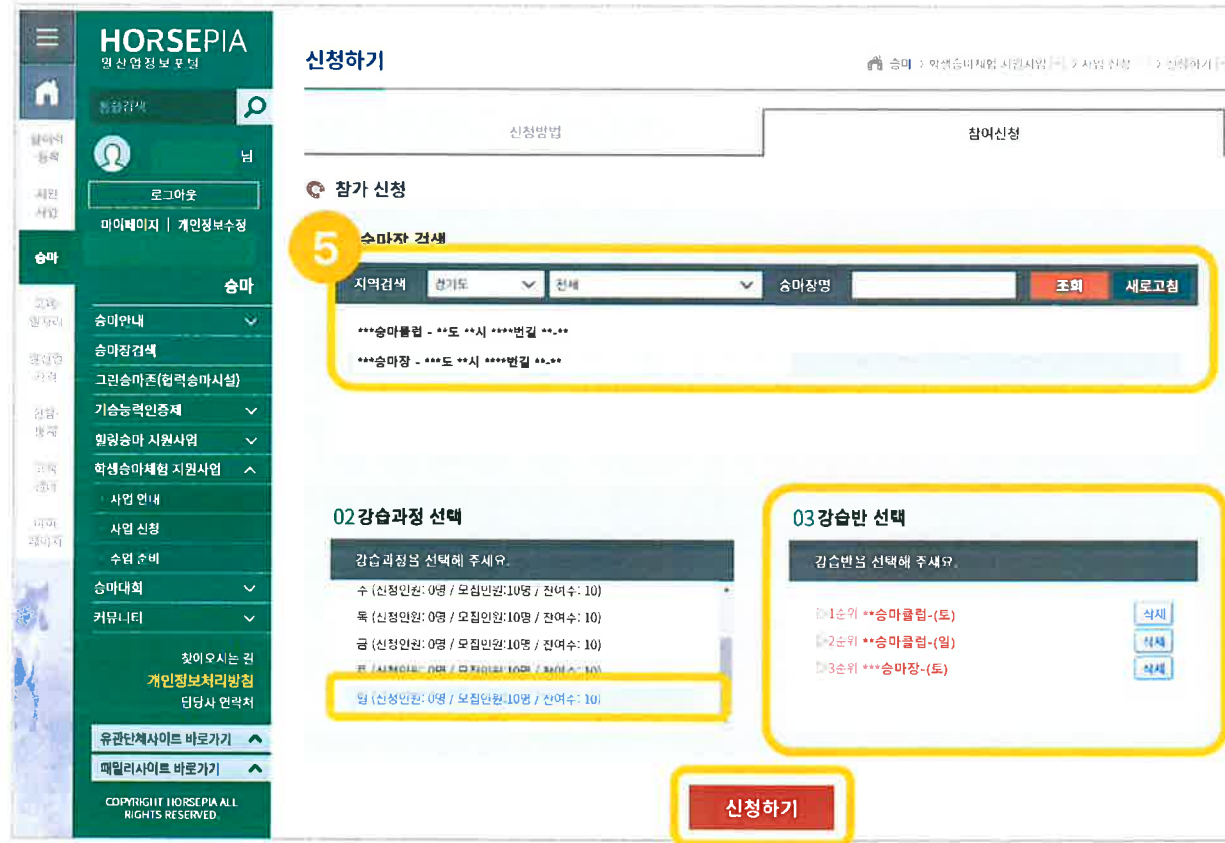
HORSEPIA
말산업정보포털

통합검색

님

로그아웃

마이페이지 | 개인정보수정

승마

승마

승마안내

승마장검색

그린승마존(협력승마시설)

기승능력인증제

힐링승마 지원사업

학생승마체험 지원사업

사업 안내

사업 신청

수업 준비

승마대회

커뮤니티

찾아오시는 길

개인정보처리방침

담당자 연락처

유관단체사이트 바로가기

패밀리사이트 바로가기

COPYRIGHT HORSEPIA ALL RIGHTS RESERVED.

신청하기

승마 > 학생승마체험 지원사업 > 사업 신청 > 신청하기

신청방법

참여신청

참가 신청

5

승마장 검색

지역검색 경기도 전체 승마장명 조회 새로고침

***승마클럽 - **도 **시 ****번길 **-**

***승마장 - ***도 **시 ****번길 **-**

02 강습과정 선택

강습과정을 선택해 주세요.

수 (신청인원: 0명 / 모집인원:10명 / 잔여수: 10)

목 (신청인원: 0명 / 모집인원:10명 / 잔여수: 10)

금 (신청인원: 0명 / 모집인원:10명 / 잔여수: 10)

토 (신청인원: 0명 / 모집인원:10명 / 잔여수: 10)

일 (신청인원: 0명 / 모집인원:10명 / 잔여수: 10)

03 강습반 선택

강습반을 선택해 주세요.

1순위 **승마클럽-(토) 삭제

2순위 **승마클럽-(일) 삭제

3순위 ***승마장-(토) 삭제

신청하기